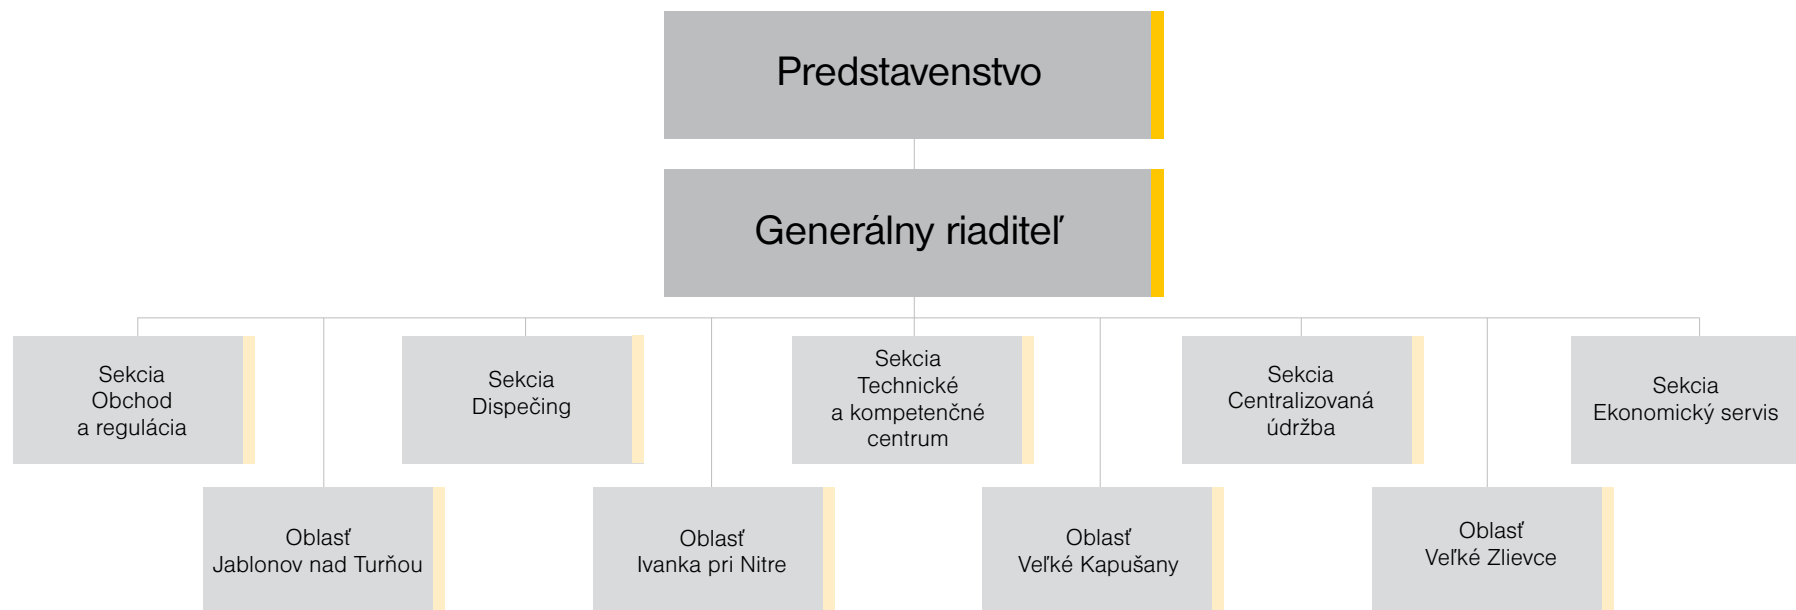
Predstavenstvo

Generálny riaditeľ

Sekcia Obchod a regulácia

Sekcia Dispečing

Sekcia Technické a kompetenčné centrum

Sekcia Centralizovaná údržba

Sekcia Ekonomický servis

Oblasť Jablonov nad Turňou

Oblasť Ivanka pri Nitre

Oblasť Veľké Kapušany

Oblasť Veľké Zlievce